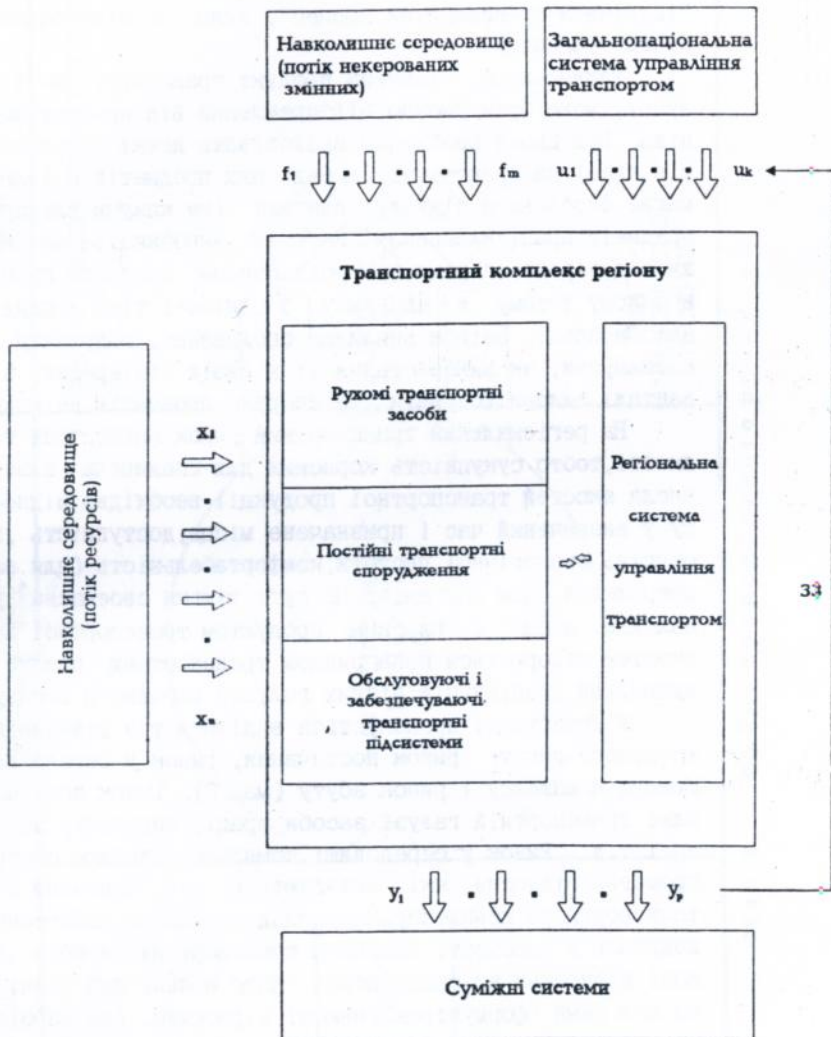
Навколишнє середовище (потік некерованих змінних)

Загальнонаціональна система управління транспортом

$f_1$ . . . $f_m$

$u_1$ . . . $u_k$

Транспортний комплекс регіону

Навколишнє середовище (потік ресурсів)

$x_1$

$x_n$

Рухомі транспортні засоби

Постійні транспортні споруди

Обслуговуючі і забезпечуваючі транспортні підсистеми

Регіональна система управління транспортом

33

$y_1$ . . . $y_r$

Суміжні системи